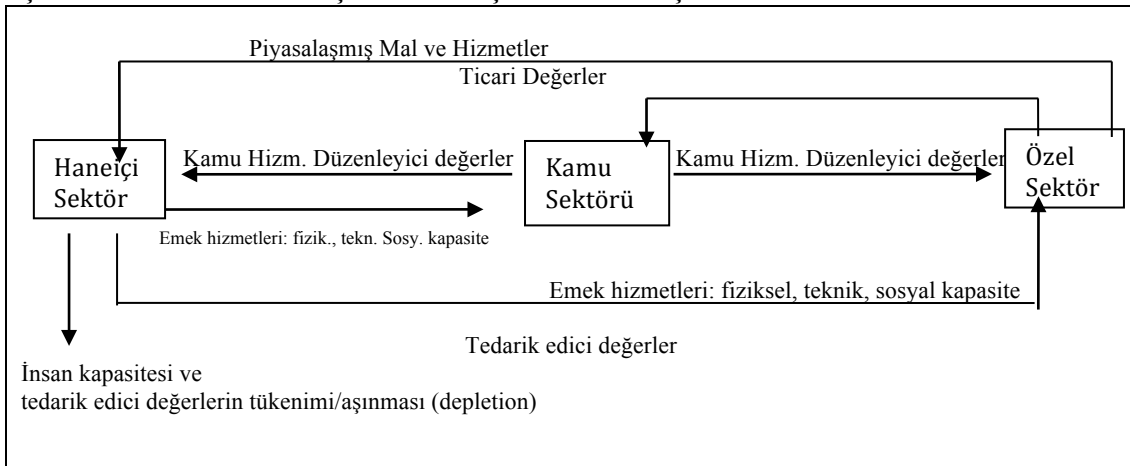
Piyasalaşmış Mal ve Hizmetler

Ticari Değerler

Haneiçi Sektör

Kamu Hizm. Düzenleyici değerler

Kamu Sektörü

Kamu Hizm. Düzenleyici değerler

Özel Sektör

Emek hizmetleri: fizik., tekn. Sosy. kapasite

Emek hizmetleri: fiziksel, teknik, sosyal kapasite

Tedarik edici değerler

İnsan kapasitesi ve tedarik edici değerlerin tükenimi/aşınması (depletion)